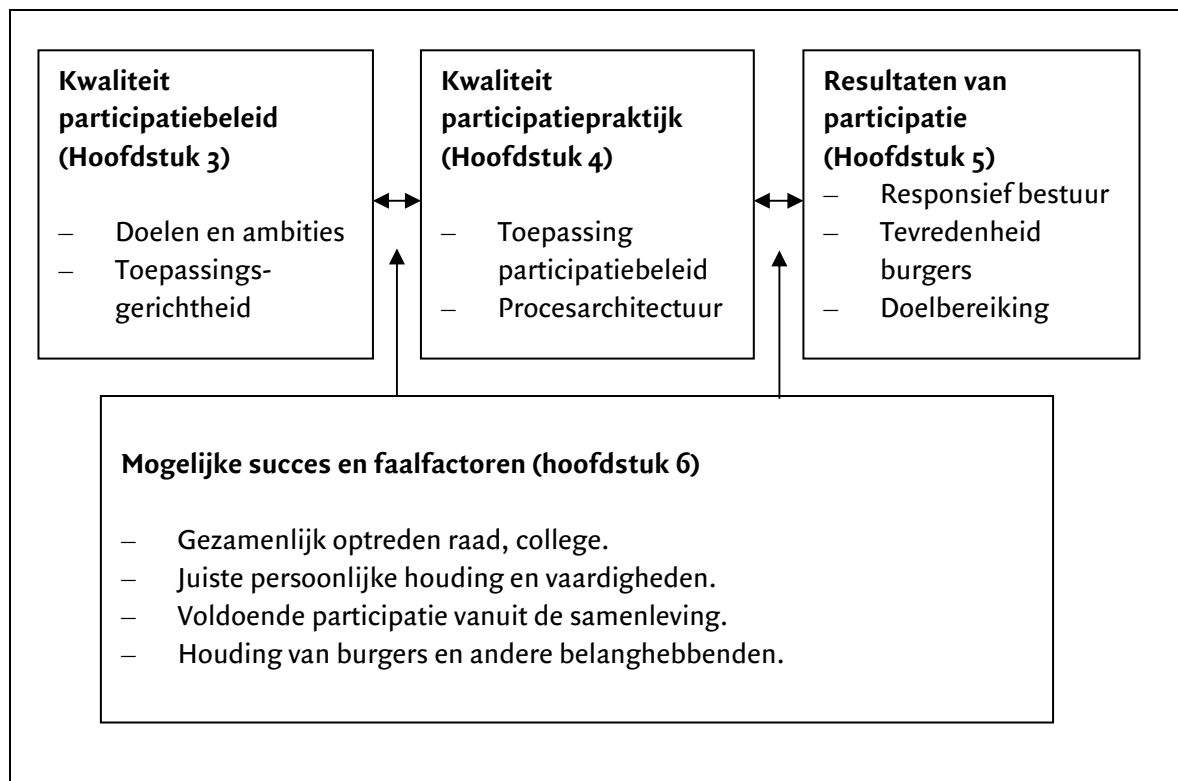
**Kwaliteit participatiebeleid (Hoofdstuk 3)**

– Doelen en ambities
– Toepassingsgerichtheid

**Kwaliteit participatiepraktijk (Hoofdstuk 4)**

– Toepassing participatiebeleid
– Procesarchitectuur

**Resultaten van participatie (Hoofdstuk 5)**
– Responsief bestuur
– Tevredenheid burgers
– Doelbereiking

**Mogelijke succes en faalfactoren (hoofdstuk 6)**

– Gezamenlijk optreden raad, college.
– Juiste persoonlijke houding en vaardigheden.
– Voldoende participatie vanuit de samenleving.
– Houding van burgers en andere belanghebbenden.